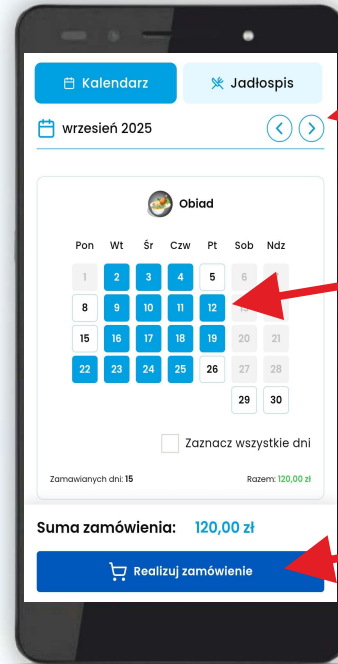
Kalendarz
Jadłospis
wrzesień 2025

Obiad

| Pon | Wt | Śr | Czw | Pt | Sob | Ndz |
|---|---|---|---|---|---|---|
| 1 | 2 | 3 | 4 | 5 | 6 | 7 |
| 8 | 9 | 10 | 11 | 12 | 13 | 14 |
| 15 | 16 | 17 | 18 | 19 | 20 | 21 |
| 22 | 23 | 24 | 25 | 26 | 27 | 28 |
| | | | | | 29 | 30 |

Zaznacz wszystkie dni

Zamawianych dni: 15
Razem: 120,00 zł

Suma zamówienia: 120,00 zł

Realizuj zamówienie